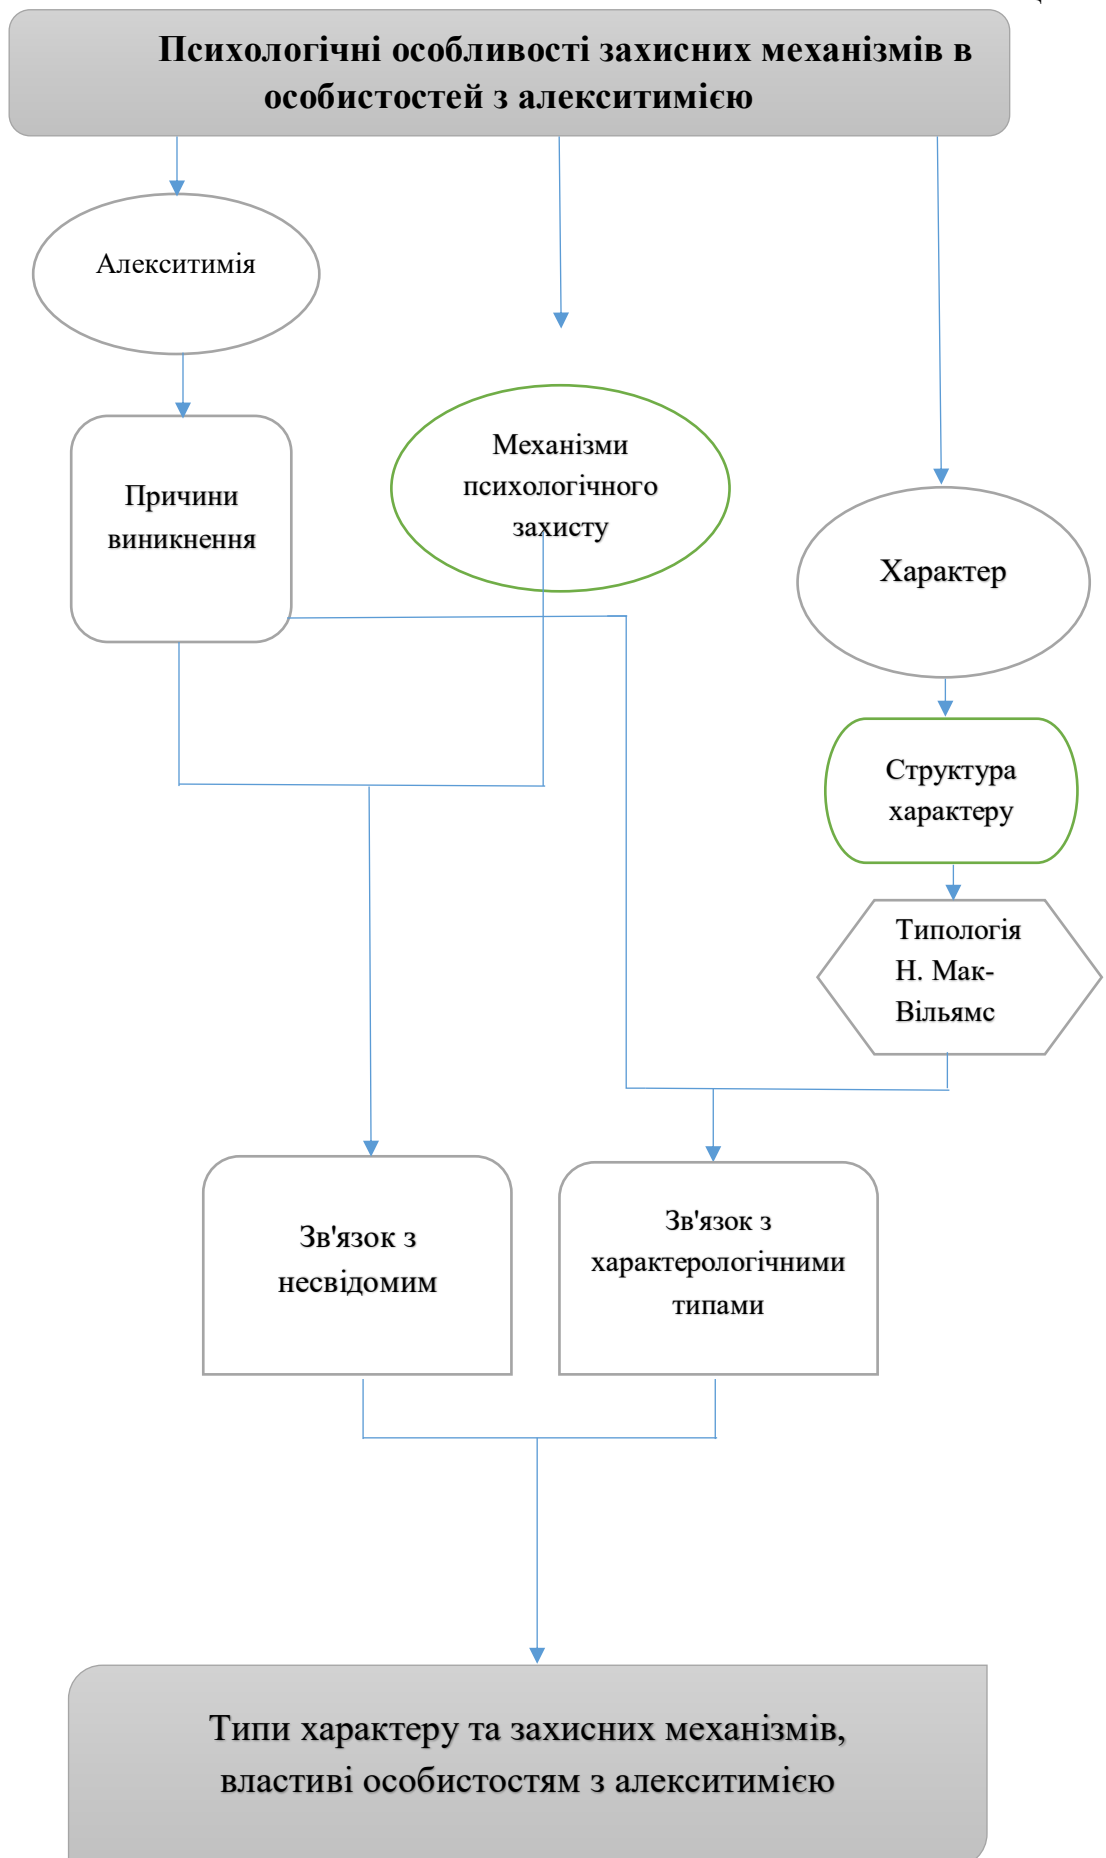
Психологічні особливості захисних механізмів в особистостей з алекситимією

Алекситимія

Причини виникнення

Механізми психологічного захисту

Характер

Структура характеру

Типологія Н. Мак-Вільямс

Зв'язок з несвідомим

Зв'язок з характерологічними типами

Типи характеру та захисних механізмів, властиві особистостям з алекситимією